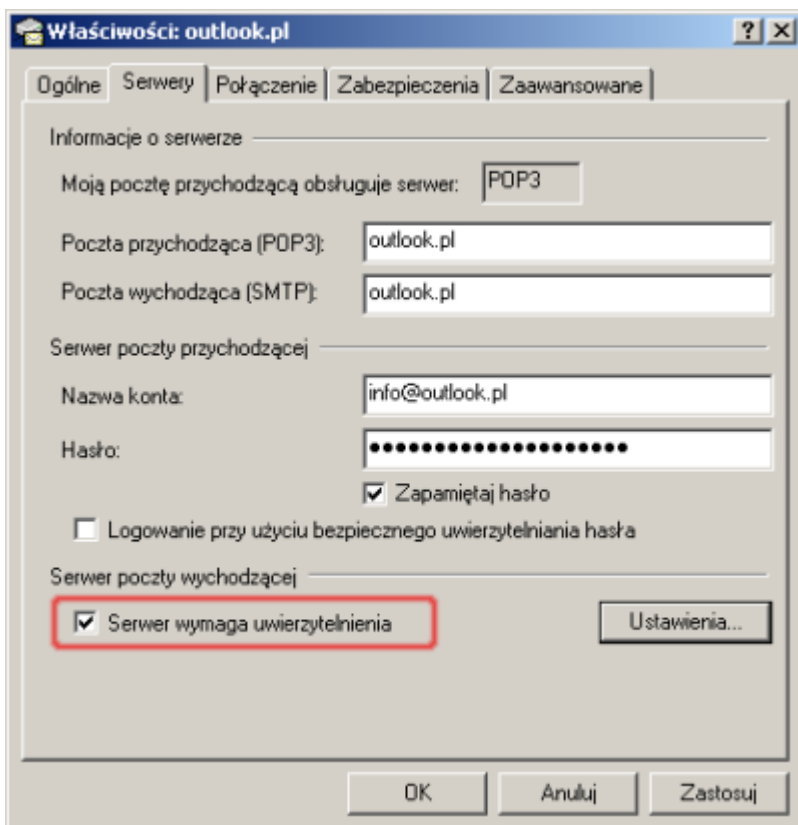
Właściwości: outlook.pl
? X
Ogólne | Serwery | Połączenie | Zabezpieczenia | Zaawansowane

Informacje o serwerze
Moją pocztę przychodzącą obsługuje serwer: POP3
Poczta przychodząca (POP3): outlook.pl
Poczta wychodząca (SMTP): outlook.pl

Serwer poczty przychodzącej
Nazwa konta: info@outlook.pl
Hasło: ●●●●●●●●●●●●●●●●●●●●●
Zapamiętaj hasło
Logowanie przy użyciu bezpiecznego uwierzytelniania hasła

Serwer poczty wychodzącej
Serwer wymaga uwierzytelnienia
Ustawienia...

OK | Anuluj | Zastosuj